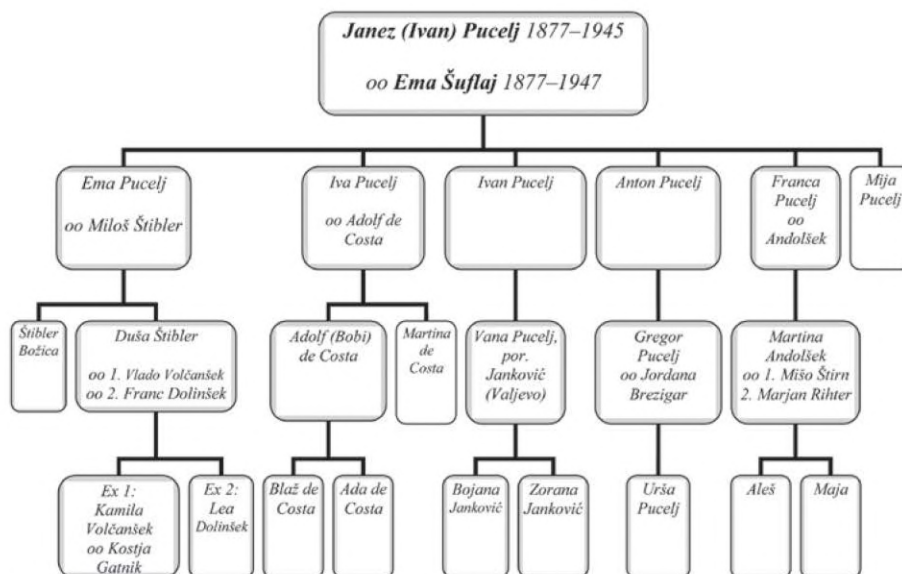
Janez (Ivan) Pucelj 1877–1945

oo Ema Šuflaj 1877–1947

Ema Pucelj

oo Miloš Štibler

Iva Pucelj

oo Adolf de Costa

Ivan Pucelj

Anton Pucelj

Franca Pucelj oo Andolšek

Mija Pucelj

Štibler Božica

Duša Štibler

oo 1. Vlado Volčanšek oo 2. Franc Dolinšek

Adolf (Bobi) de Costa

Martina de Costa

Vana Pucelj, por. Janković (Valjevo)

Gregor Pucelj oo Jordana Brezigar

Martina Andolšek oo 1. Mišo Štirn 2. Marjan Rihter

Ex 1: Kamila Volčanšek oo Kostja Gatnik

Ex 2: Lea Dolinšek

Blaž de Costa

Ada de Costa

Bojana Janković

Zorana Janković

Urša Pucelj

Aleš

Maja